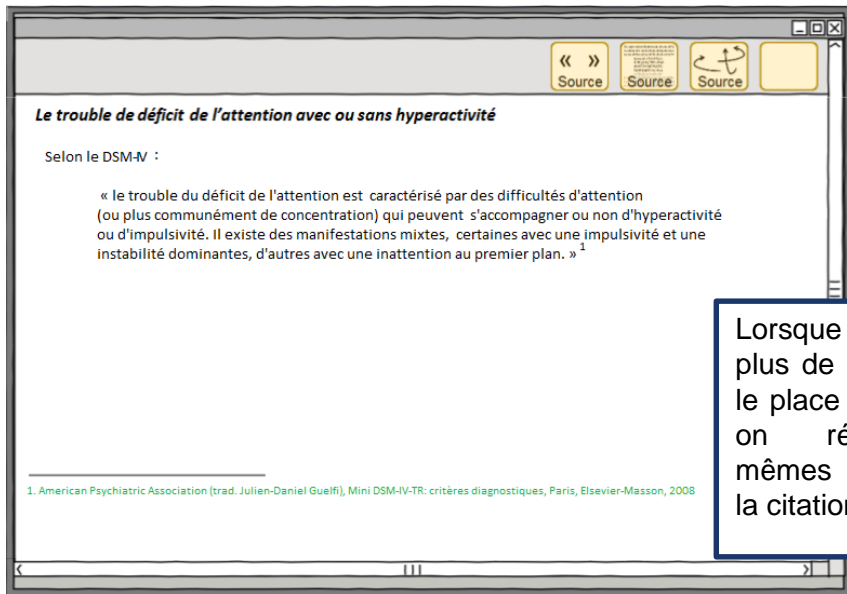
« »
Source
Source
Source

Le trouble de déficit de l'attention avec ou sans hyperactivité

Selon le DSM-IV :

« le trouble du déficit de l'attention est caractérisé par des difficultés d'attention (ou plus communément de concentration) qui peuvent s'accompagner ou non d'hyperactivité ou d'impulsivité. Il existe des manifestations mixtes, certaines avec une impulsivité et une instabilité dominantes, d'autres avec une inattention au premier plan. »$^1$

1. American Psychiatric Association (trad. Julien-Daniel Guelfi), Mini DSM-IV-TR: critères diagnostiques, Paris, Elsevier-Masson, 2008

Lorsque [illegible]
plus de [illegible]
le place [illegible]
on ré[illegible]
mêmes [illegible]
la citation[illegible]